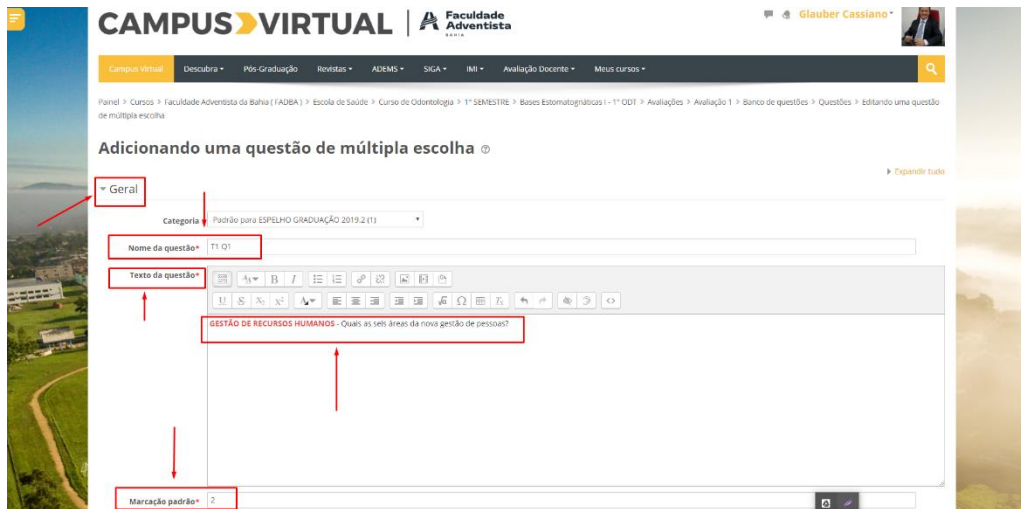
CAMPUS VIRTUAL | Faculdade Adventista BAHIA

Glauber Cassiano

Campus Virtual Descubra Pós-Graduação Revistas ADEMS SIGA IMI Avaliação Docente Meus cursos

Painel > Cursos > Faculdade Adventista da Bahia ( FADBA ) > Escola de Saúde > Curso de Odontologia > 1º SEMESTRE > Bases Estomatognáticas I - 1º ODT > Avaliações > Avaliação 1 > Banco de questões > Questões > Editando uma questão de múltipla escolha

Adicionando uma questão de múltipla escolha

Expandir tudo

Geral

Categoria Padrão para ESPELHO GRADUAÇÃO 2019.2 (1)

Nome da questão T1 Q1

Texto da questão

GESTÃO DE RECURSOS HUMANOS - Quais as seis áreas da nova gestão de pessoas?

Marcação padrão 2